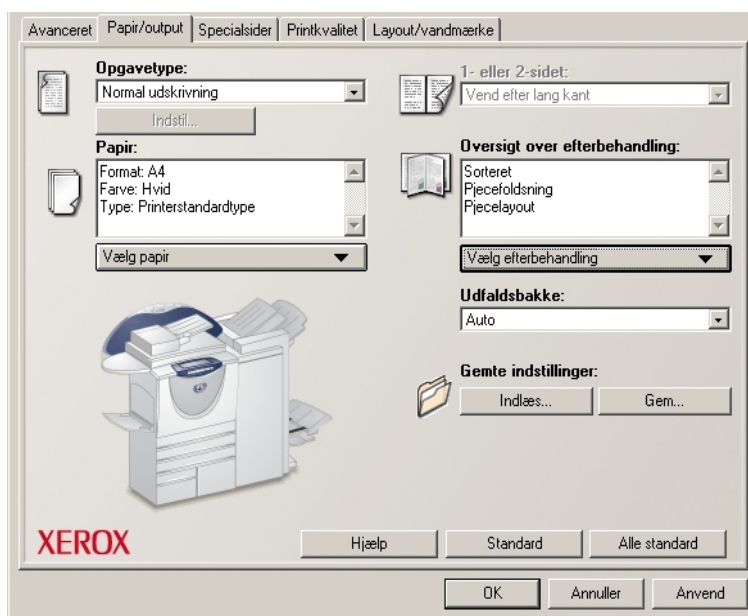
Avanceret | Papir/output | Specialsider | Printkvalitet | Layout/vandmærke

Opgavetype:
Normal udskrivning
Indstil...

Papir:
Format: A4
Farve: Hvid
Type: Printerstandardtype

Vælg papir

1- eller 2-sidet:
Vend efter lang kant

Oversigt over efterbehandling:
Sorteret
Pjecefoldsning
Pjecelayout

Vælg efterbehandling

Udfaldsbakke:
Auto

Gemte indstillinger:
Indlæs...
Gem...

XEROX

Hjælp
Standard
Alle standard

OK
Annuller
Anvend